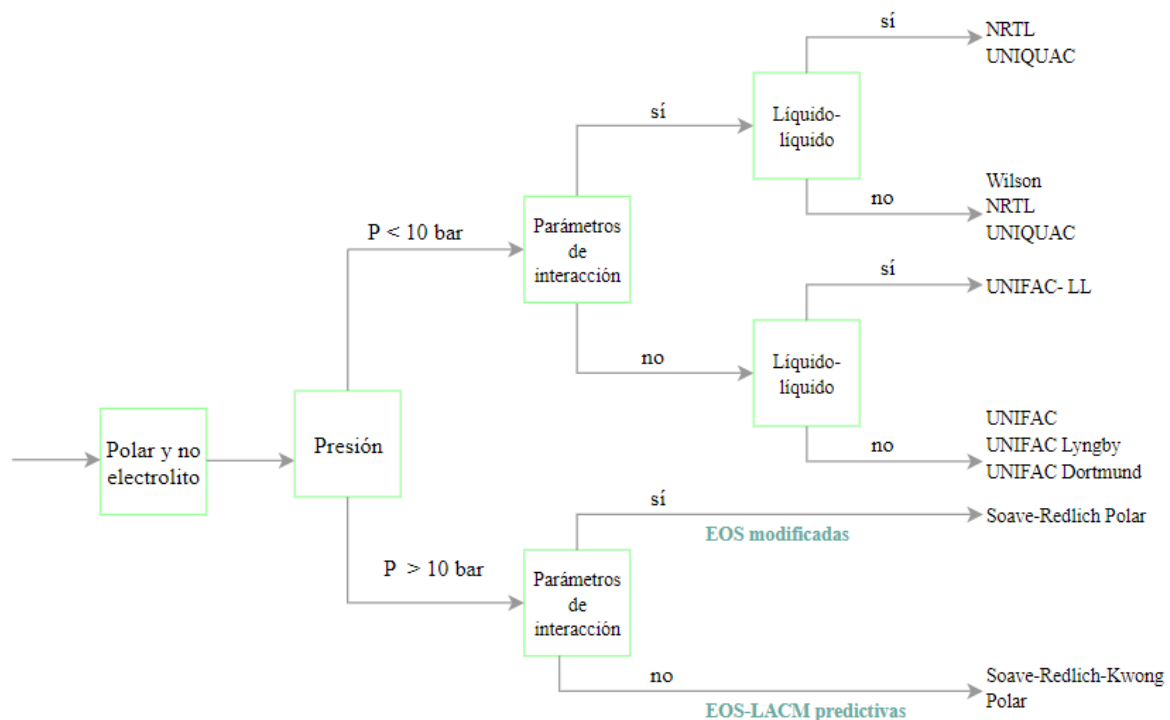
Polar y no electrolito

Presión

P < 10 bar

Parámetros de interacción

sí

Líquido-líquido

sí

NRTL
UNIQUAC

no

Wilson
NRTL
UNIQUAC

no

Líquido-líquido

sí

UNIFAC- LL

no

UNIFAC
UNIFAC Lyngby
UNIFAC Dortmund

P > 10 bar

Parámetros de interacción

sí

EOS modificadas

Soave-Redlich Polar

no

EOS-LACM predictivas

Soave-Redlich-Kwong Polar